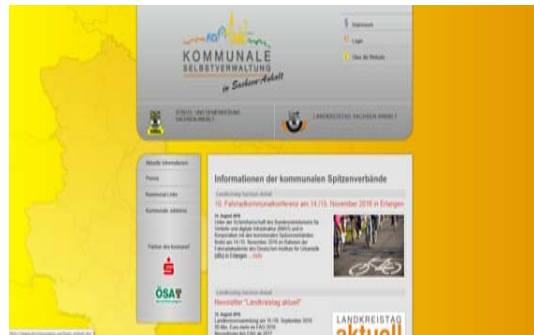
Impressum
Login
Über die Website

KOMMUNALE SELBSTVERWALTUNG
in Sachsen-Anhalt

STÄDTE- UND GEMEINDEBUND SACHSEN-ANHALT
LANDKREISTAG SACHSEN-ANHALT

Aktuelle Informationen
Presse
Kommunal-Links
Kommunale Jubiläen

Partner der kommunalen

ÖSA

Informationen der kommunalen Spitzenverbände

Landkreistag Sachsen-Anhalt
10. Fahrradkommunalkonferenz am 14./15. November 2016 in Erlangen

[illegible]

Landkreistag Sachsen-Anhalt
Newsletter "Landkreistag aktuell"

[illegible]

LANDKREISTAG
aktuell